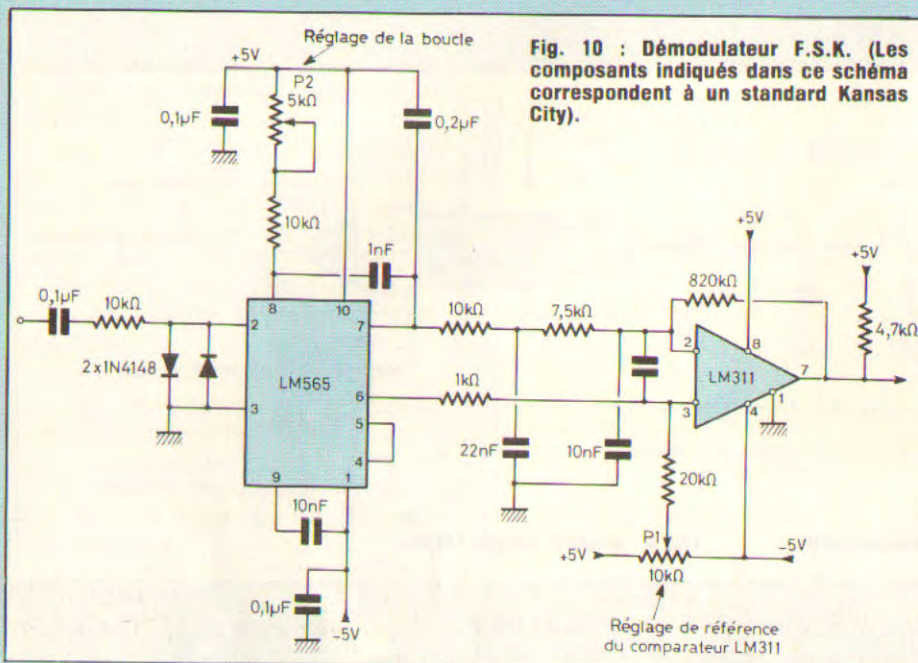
Fig. 10 : Démodulateur F.S.K. (Les composants indiqués dans ce schéma correspondent à un standard Kansas City).

Réglage de la boucle
+5V
P2
5kΩ
0,1µF
0,2µF
10kΩ
1nF
0,1µF
10kΩ
2x1N4148
8
10
2
7
LM565
3
6
5
4
9
1
10nF
0,1µF
-5V
10kΩ
7,5kΩ
1kΩ
22nF
10nF
820kΩ
+5V
+5V
4,7kΩ
2
8
LM311
7
3
4
1
20kΩ
P1
+5V
10kΩ
-5V
Réglage de référence du comparateur LM311